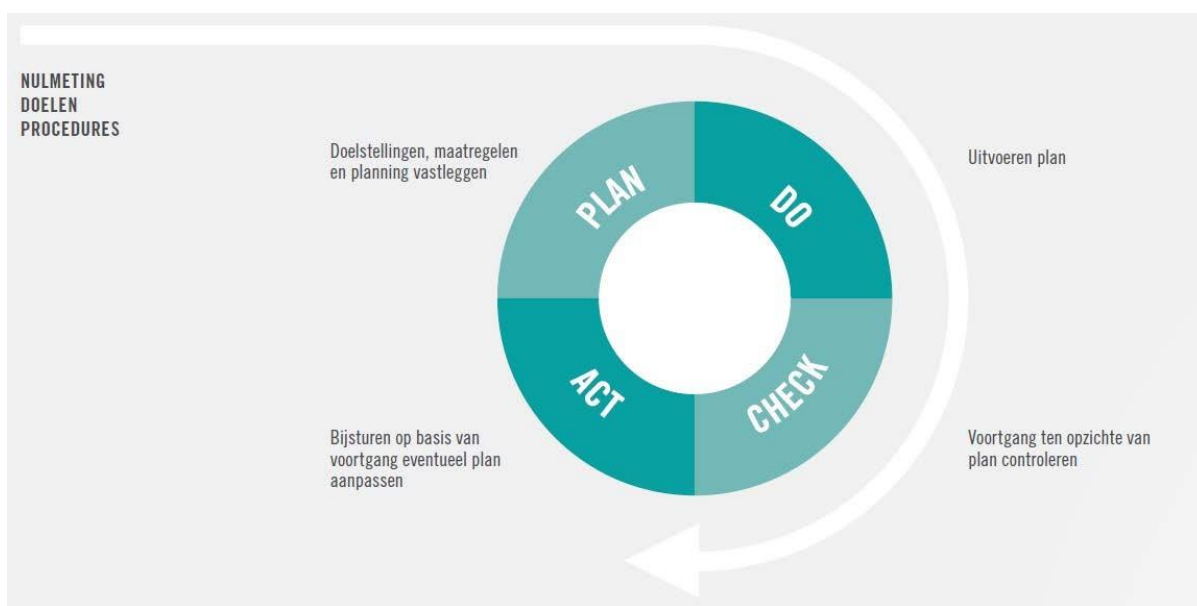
NULMETING
DOELEN
PROCEDURES

Doelstellingen, maatregelen en planning vastleggen

PLAN

DO

Uitvoeren plan

ACT

CHECK

Bijsturen op basis van voortgang eventueel plan aanpassen

Voortgang ten opzichte van plan controleren